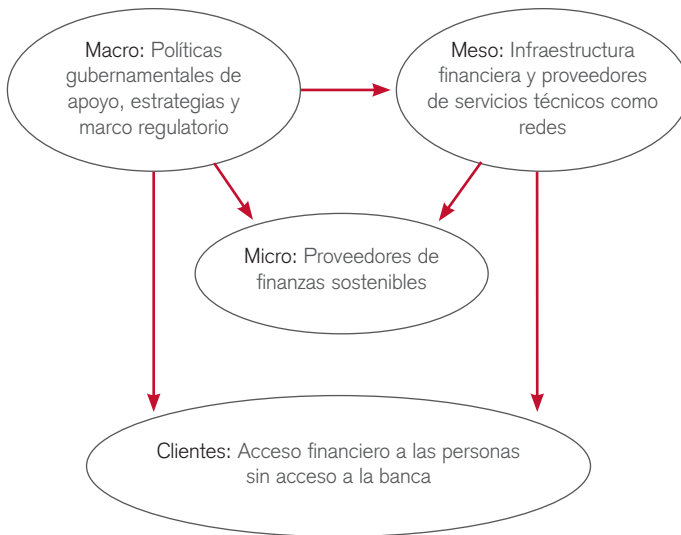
Macro: Políticas gubernamentales de apoyo, estrategias y marco regulatorio

Meso: Infraestructura financiera y proveedores de servicios técnicos como redes

Micro: Proveedores de finanzas sostenibles

Clientes: Acceso financiero a las personas sin acceso a la banca